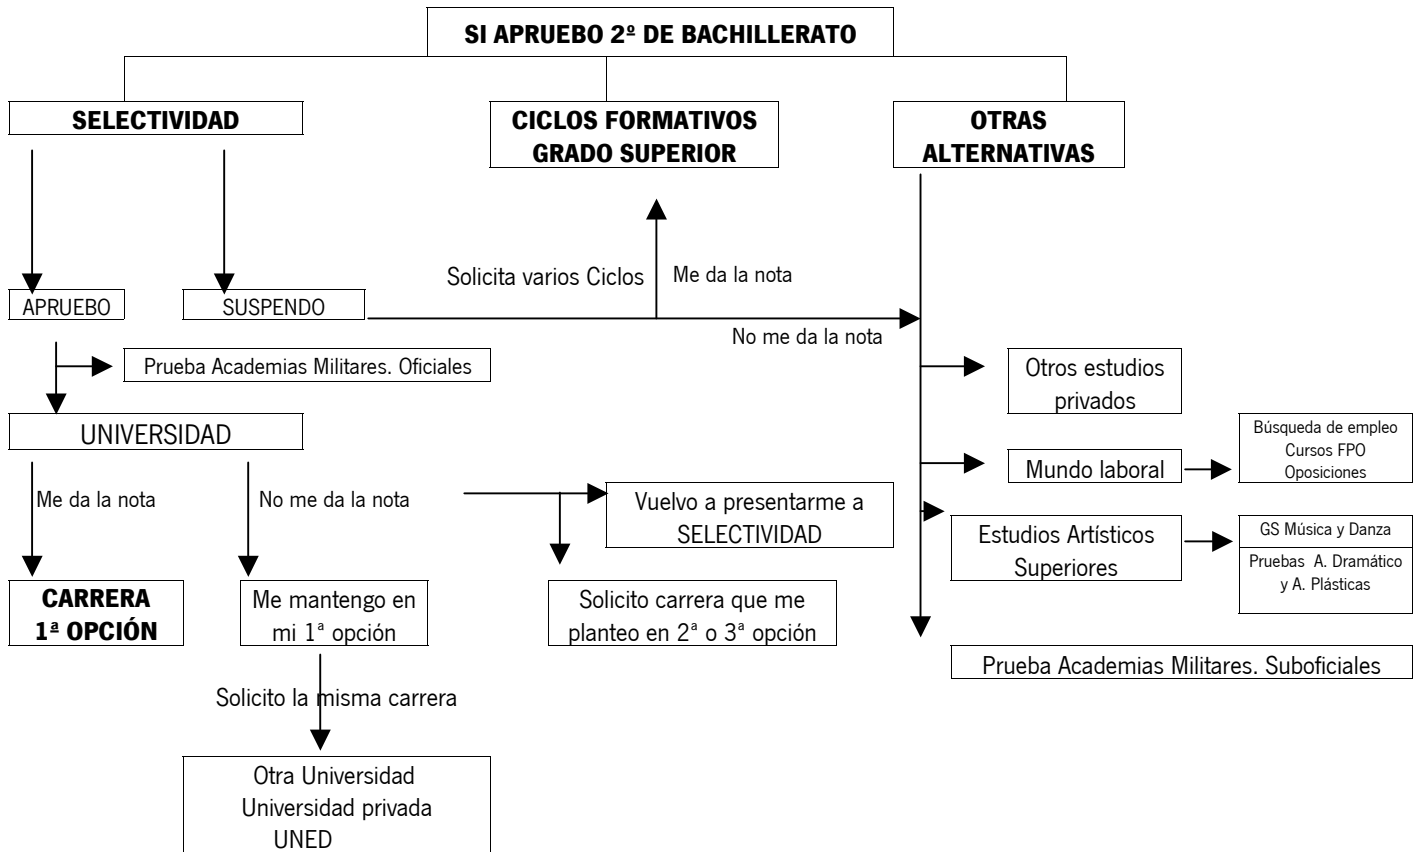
SI APRUEBO 2º DE BACHILLERATO

SELECTIVIDAD

CICLOS FORMATIVOS GRADO SUPERIOR

OTRAS ALTERNATIVAS

Solicita varios Ciclos

Me da la nota

APRUEBO

SUSPENDO

No me da la nota

Prueba Academias Militares. Oficiales

Otros estudios privados

UNIVERSIDAD

Búsqueda de empleo
Cursos FPO
Oposiciones

Mundo laboral

Me da la nota

No me da la nota

Vuelvo a presentarme a SELECTIVIDAD

Estudios Artísticos Superiores

GS Música y Danza

Pruebas A. Dramático y A. Plásticas

CARRERA 1ª OPCIÓN

Me mantengo en mi 1ª opción

Solicito carrera que me planteo en 2ª o 3ª opción

Prueba Academias Militares. Suboficiales

Solicito la misma carrera

Otra Universidad
Universidad privada
UNED